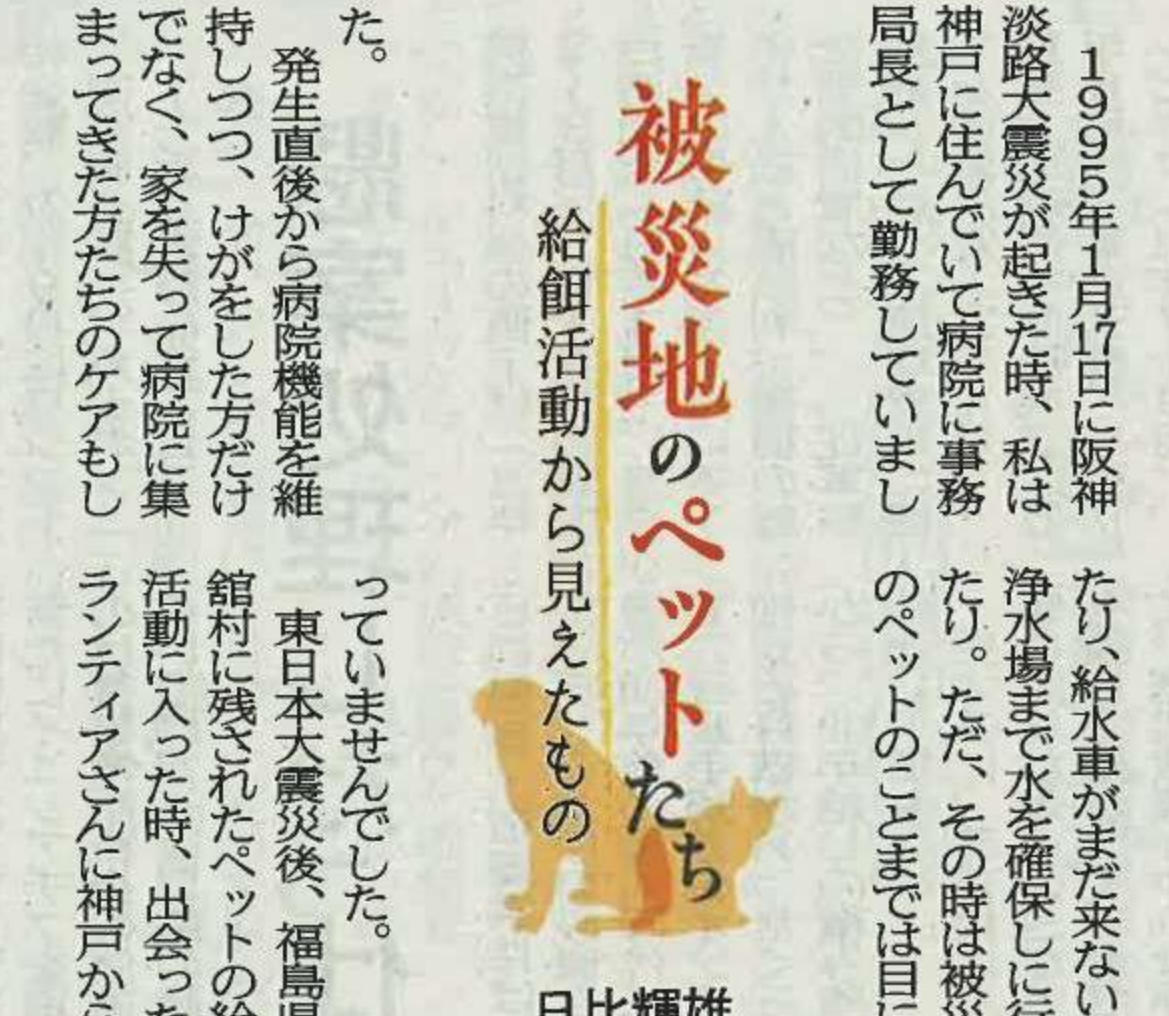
被災地のペットたち
給餌活動から見えたもの

日比輝雄

1995年1月17日に阪神淡路大震災が起きた時、私は神戸に住んでいて病院に事務局長として勤務していました。

発生直後から病院機能を維持しつつ、けがをした方だけでなく、家を失って病院に集まってきた方たちのケアもしたり、給水車がまだ来ない浄水場まで水を確保しに行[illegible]たり。ただ、その時は被災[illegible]のペットのことまでは目に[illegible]っていませんでした。

東日本大震災後、福島県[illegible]舘村に残されたペットの給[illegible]活動に入った時、出会った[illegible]ランティアさんに神戸から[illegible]